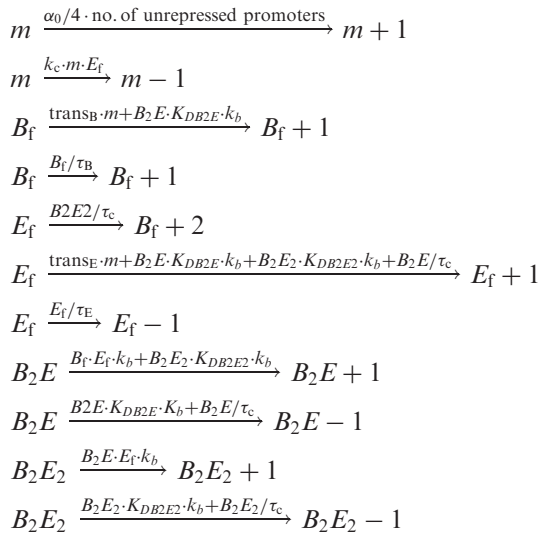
$m \xrightarrow{\alpha_0/4 \cdot \text{no. of unrepressed promoters}} m+1$

$m \xrightarrow{k_c \cdot m \cdot E_f} m-1$

$B_f \xrightarrow{\text{trans}_B \cdot m + B_2E \cdot K_{DB2E} \cdot k_b} B_f+1$

$B_f \xrightarrow{B_f/\tau_B} B_f+1$

$E_f \xrightarrow{B2E2/\tau_c} B_f+2$

$E_f \xrightarrow{\text{trans}_E \cdot m + B_2E \cdot K_{DB2E} \cdot k_b + B_2E_2 \cdot K_{DB2E2} \cdot k_b + B_2E/\tau_c} E_f+1$

$E_f \xrightarrow{E_f/\tau_E} E_f-1$

$B_2E \xrightarrow{B_f \cdot E_f \cdot k_b + B_2E_2 \cdot K_{DB2E2} \cdot k_b} B_2E+1$

$B_2E \xrightarrow{B2E \cdot K_{DB2E} \cdot K_b + B_2E/\tau_c} B_2E-1$

$B_2E_2 \xrightarrow{B_2E \cdot E_f \cdot k_b} B_2E_2+1$

$B_2E_2 \xrightarrow{B_2E_2 \cdot K_{DB2E2} \cdot k_b + B_2E_2/\tau_c} B_2E_2-1$